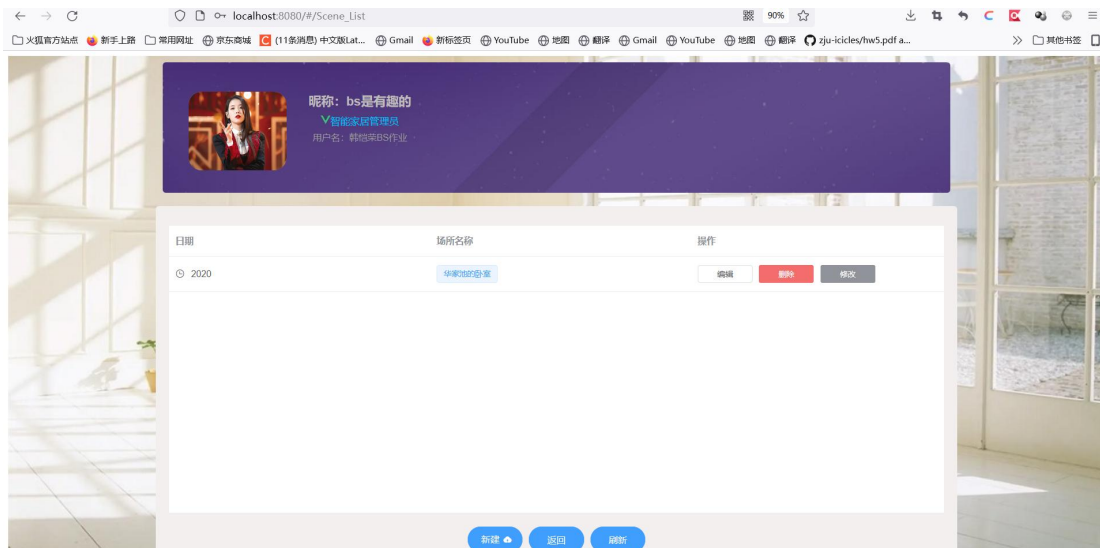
localhost:8080/#/Scene_List

90%

火狐官方站点 新手上路 常用网址 京东商城 (11条消息) 中文版Lat... Gmail 新标签页 YouTube 地图 翻译 Gmail YouTube 地图 翻译 zju-icicles/hw5.pdf a...

其他书签

昵称：bs是有趣的

智能家居管理员

用户名：韩恺荣BS作业

| 日期 | 场所名称 | 操作 |
|---|---|---|
| 2020 | 华家池的卧室 | 编辑 删除 修改 |

新建

返回

刷新